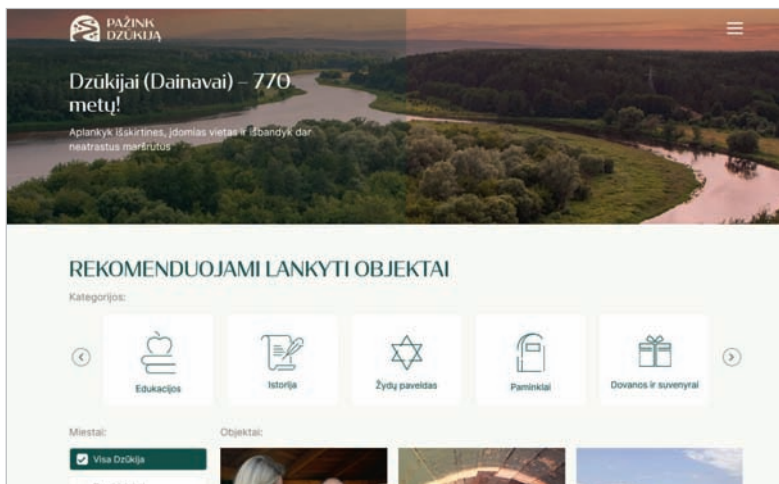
PAŽINK DZŪKIJĄ

Dzūkijai (Dainavai) – 770 metų!

Aplankyk išskirtines, įdomias vietas ir išbandyk dar neatrastus maršrutus

REKOMENDUOJAMI LANKYTI OBJEKTAI

Kategorijos:

Edukacijos

Istorija

Žydų paveldas

Paminklai

Dovanos ir suvenyrai

Miestai:

Visa Dzūkija

Objektai: